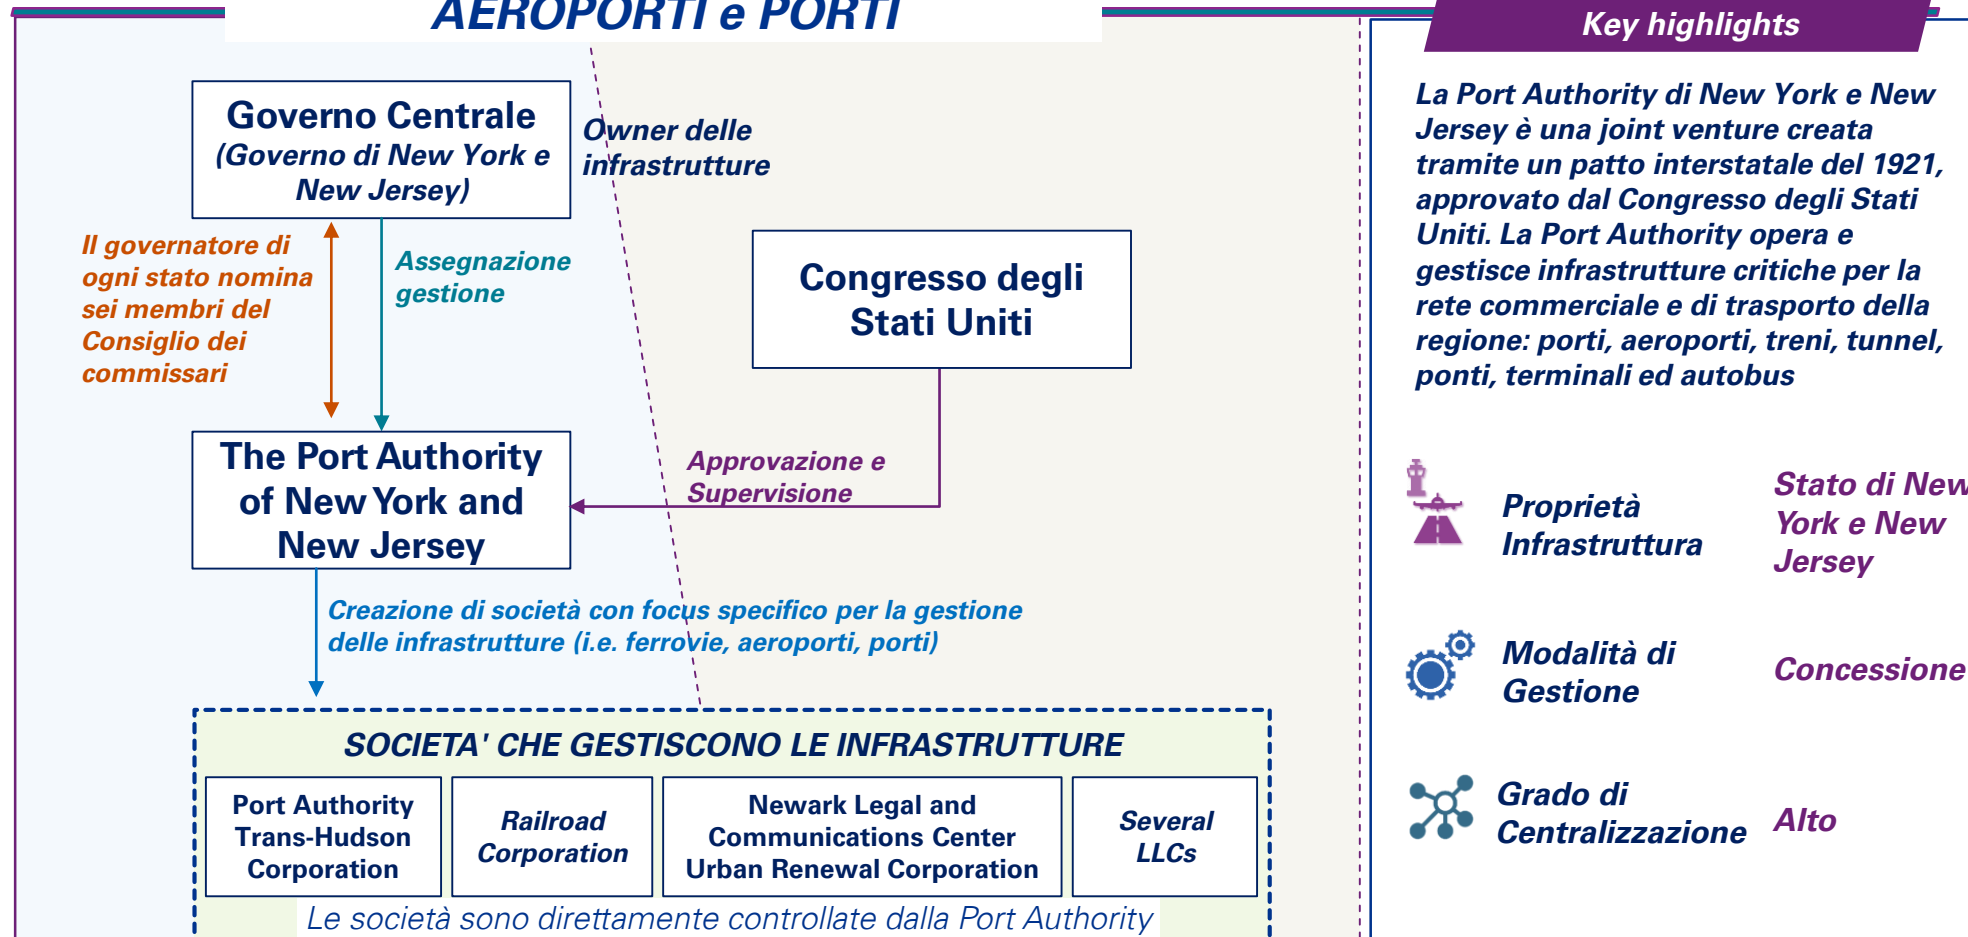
AEROPORTI e PORTI

Governo Centrale (Governo di New York e New Jersey)

Owner delle infrastrutture

Il governatore di ogni stato nomina sei membri del Consiglio dei commissari

Assegnazione gestione

Congresso degli Stati Uniti

The Port Authority of New York and New Jersey

Approvazione e Supervisione

Creazione di società con focus specifico per la gestione delle infrastrutture (i.e. ferrovie, aeroporti, porti)

SOCIETA' CHE GESTISCONO LE INFRASTRUTTURE

| Port Authority Trans-Hudson Corporation | Railroad Corporation | Newark Legal and Communications Center Urban Renewal Corporation | Several LLCs |
|---|---|---|---|

Le società sono direttamente controllate dalla Port Authority

Key highlights

La Port Authority di New York e New Jersey è una joint venture creata tramite un patto interstatale del 1921, approvato dal Congresso degli Stati Uniti. La Port Authority opera e gestisce infrastrutture critiche per la rete commerciale e di trasporto della regione: porti, aeroporti, treni, tunnel, ponti, terminali ed autobus

Proprietà Infrastruttura

Stato di New York e New Jersey

Modalità di Gestione

Concessione

Grado di Centralizzazione

Alto